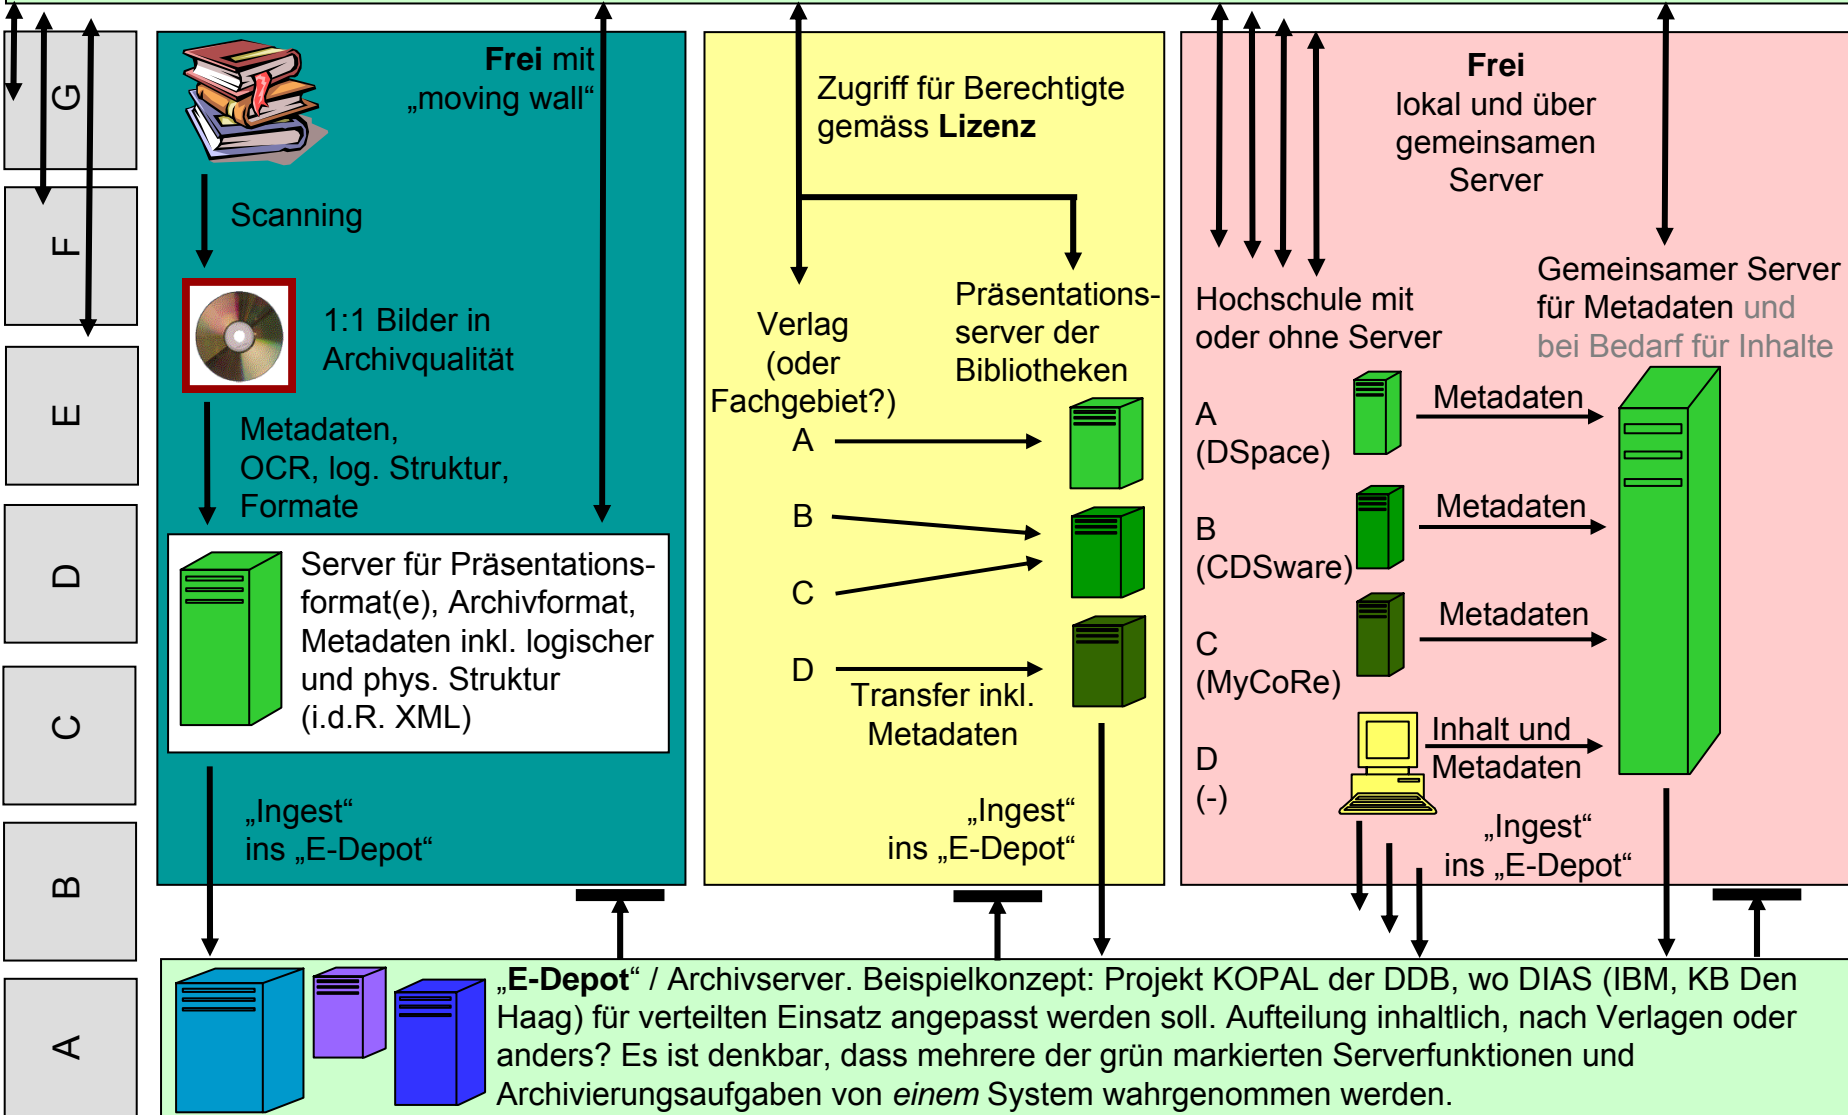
G

F

E

D

C

B

A

**Frei** mit „moving wall“

Scanning

1:1 Bilder in Archivqualität

Metadaten, OCR, log. Struktur, Formate

Server für Präsentationsformat(e), Archivformat, Metadaten inkl. logischer und phys. Struktur (i.d.R. XML)

„Ingest“ ins „E-Depot“

Zugriff für Berechtigte gemäss **Lizenz**

Verlag (oder Fachgebiet?)

Präsentationsserver der Bibliotheken

A

B

C

D

Transfer inkl. Metadaten

„Ingest“ ins „E-Depot“

**Frei** lokal und über gemeinsamen Server

Hochschule mit oder ohne Server

Gemeinsamer Server für Metadaten und bei Bedarf für Inhalte

A (DSpace)

Metadaten

B (CDSware)

Metadaten

C (MyCoRe)

Metadaten

D (-)

Inhalt und Metadaten

„Ingest“ ins „E-Depot“

„**E-Depot**“ / Archivserver. Beispielkonzept: Projekt KOPAL der DDB, wo DIAS (IBM, KB Den Haag) für verteilten Einsatz angepasst werden soll. Aufteilung inhaltlich, nach Verlagen oder anders? Es ist denkbar, dass mehrere der grün markierten Serverfunktionen und Archivierungsaufgaben von *einem* System wahrgenommen werden.